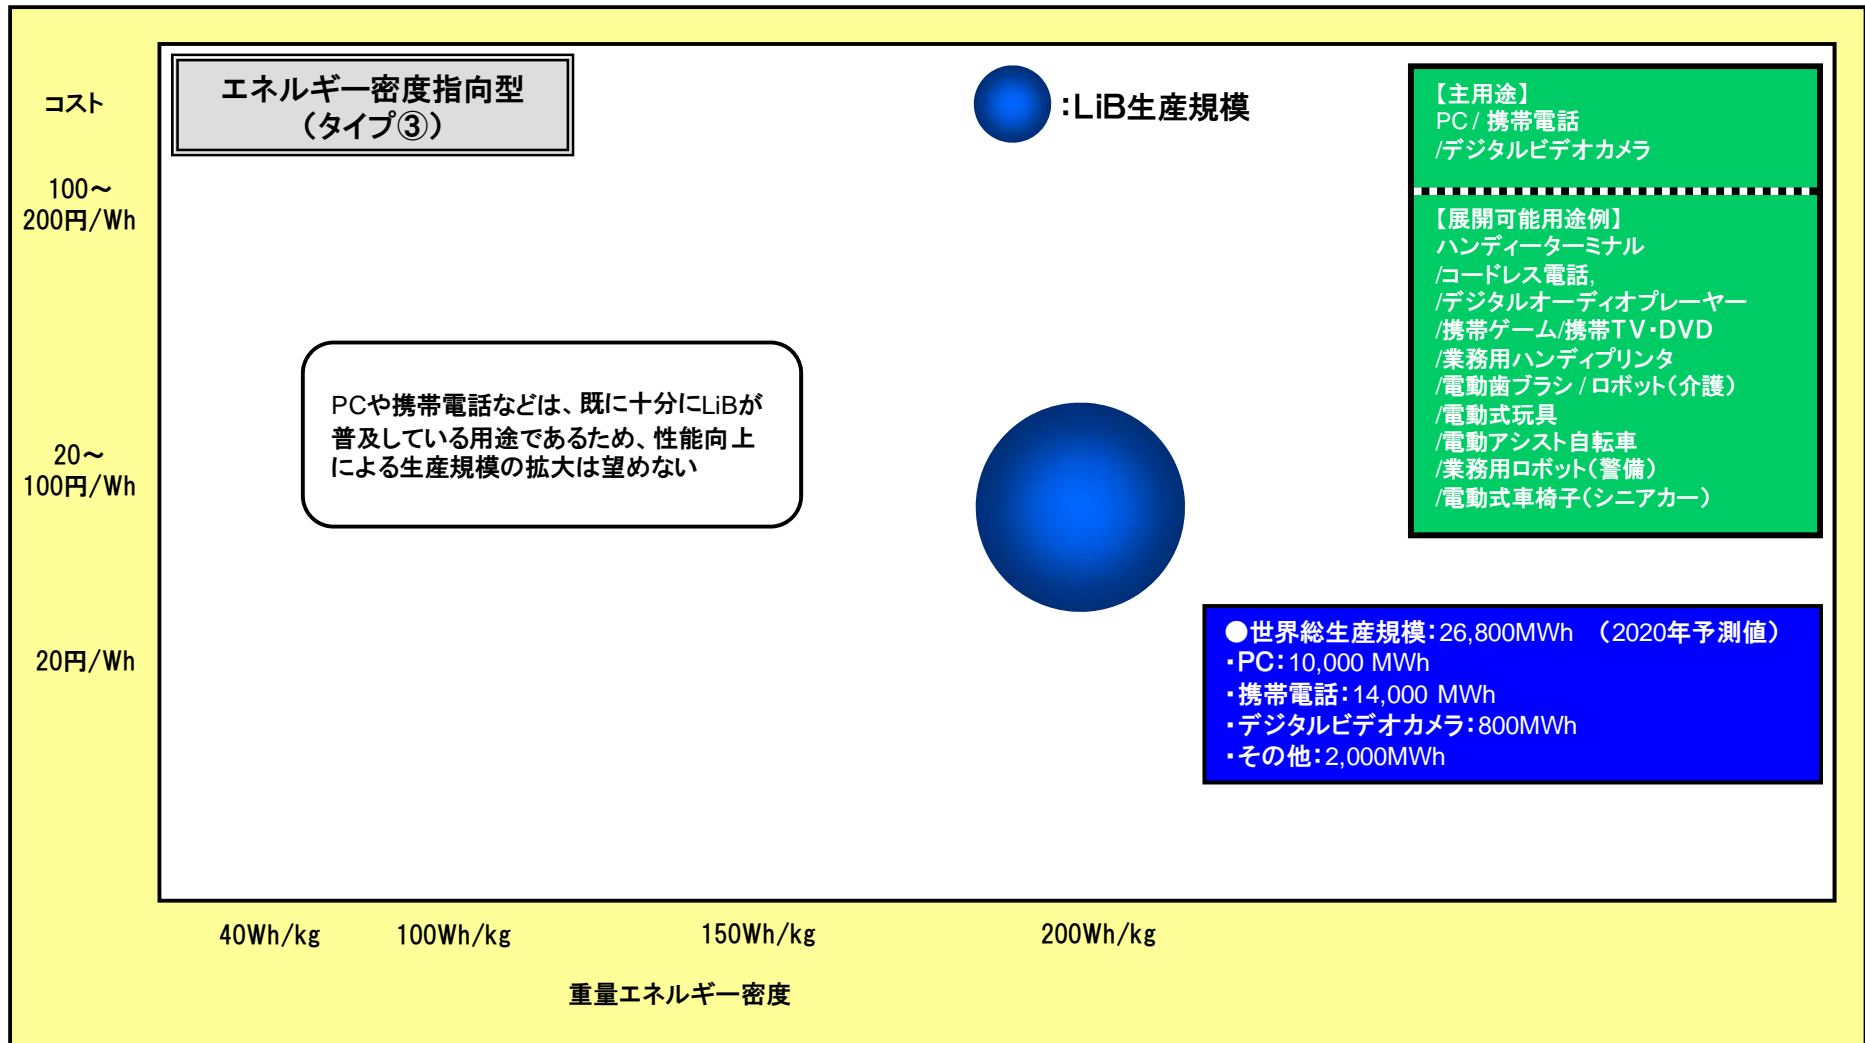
コスト

100～200円/Wh

20～100円/Wh

20円/Wh

エネルギー密度指向型
（タイプ③）

:LiB生産規模

【主用途】
PC / 携帯電話
/デジタルビデオカメラ

【展開可能用途例】
ハンディーターミナル
/コードレス電話,
/デジタルオーディオプレーヤー
/携帯ゲーム/携帯TV･DVD
/業務用ハンディプリンタ
/電動歯ブラシ / ロボット（介護）
/電動式玩具
/電動アシスト自転車
/業務用ロボット（警備）
/電動式車椅子（シニアカー）

PCや携帯電話などは、既に十分にLiBが普及している用途であるため、性能向上による生産規模の拡大は望めない

●世界総生産規模：26,800MWh （2020年予測値）
･PC：10,000 MWh
･携帯電話：14,000 MWh
･デジタルビデオカメラ：800MWh
･その他：2,000MWh

40Wh/kg 100Wh/kg 150Wh/kg 200Wh/kg

重量エネルギー密度